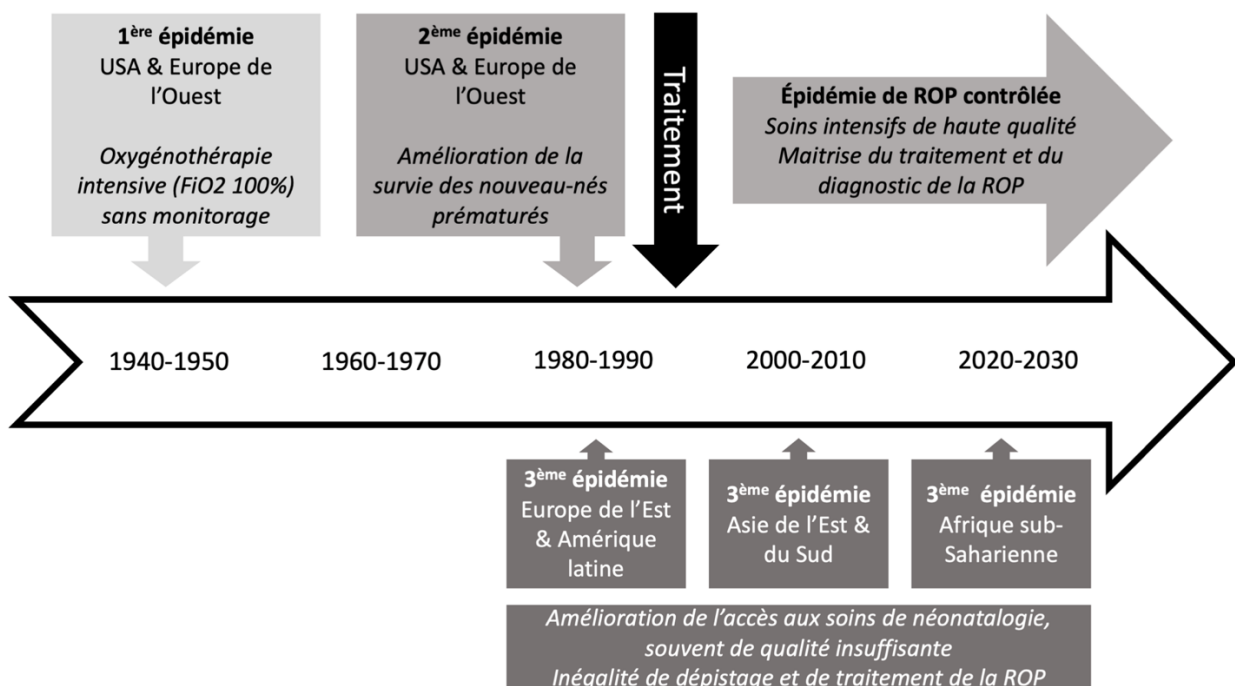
1$^{ère}$ épidémie
USA & Europe de l'Ouest

Oxygénothérapie intensive (FiO2 100%) sans monitorage

2$^{ème}$ épidémie
USA & Europe de l'Ouest

Amélioration de la survie des nouveau-nés prématurés

Traitement

Épidémie de ROP contrôlée
Soins intensifs de haute qualité
Maitrise du traitement et du diagnostic de la ROP

1940-1950

1960-1970

1980-1990

2000-2010

2020-2030

3$^{ème}$ épidémie
Europe de l'Est & Amérique latine

3$^{ème}$ épidémie
Asie de l'Est & du Sud

3$^{ème}$ épidémie
Afrique sub-Saharienne

Amélioration de l'accès aux soins de néonatalogie, souvent de qualité insuffisante
Inégalité de dépistage et de traitement de la ROP